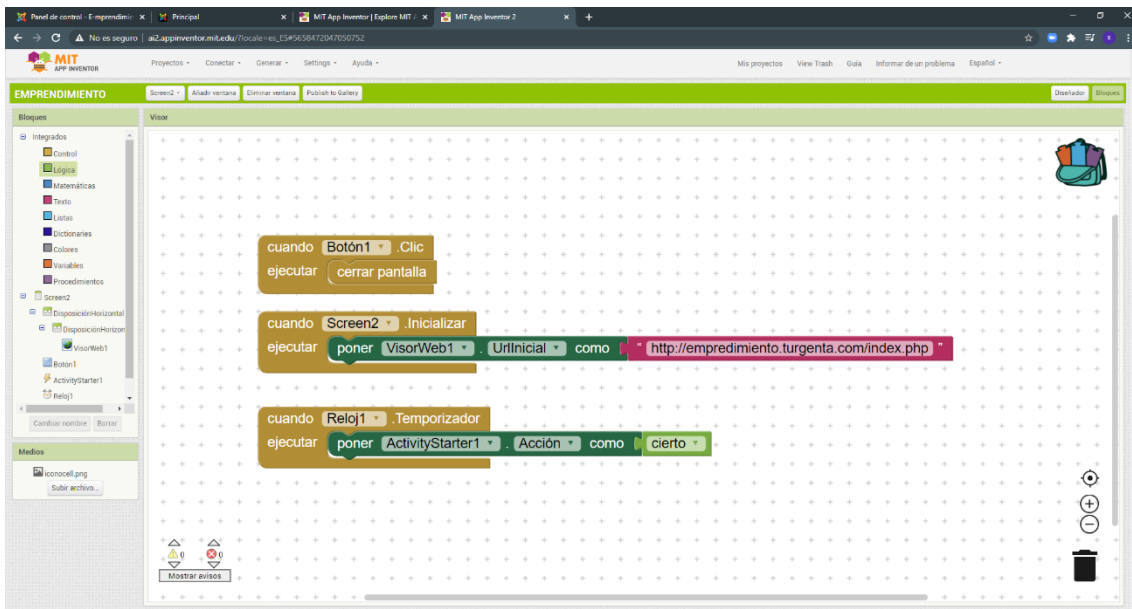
Panel de control - Emprendimie ×
Principal ×
MIT App Inventor | Explore MIT A ×
MIT App Inventor 2 ×
No es seguro | ai2.appinventor.mit.edu/?locale=es_ES#5658472047050752

MIT APP INVENTOR
Proyectos ▾ Conectar ▾ Generar ▾ Settings ▾ Ayuda ▾
Mis proyectos View Trash Guía Informar de un problema Español ▾

EMPRENDIMIENTO
Screen2 ▾ Añadir ventana Eliminar ventana Publish to Gallery
Diseñador Bloques

Bloques
Integrados
Control
Lógica
Matemáticas
Texto
Listas
Dictionaries
Colores
Variables
Procedimientos
Screen2
DisposiciónHorizontal
DisposiciónHorizon
VisorWeb1
Botón1
ActivityStarter1
Reloj1
Cambiar nombre Borrar

Medios
iconocell.png
Subir archivo...

Visor

cuando Botón1 ▾ .Clic
ejecutar cerrar pantalla

cuando Screen2 ▾ .Inicializar
ejecutar poner VisorWeb1 ▾ . UrlInicial ▾ como " http://empredimiento.turgenta.com/index.php "

cuando Reloj1 ▾ .Temporizador
ejecutar poner ActivityStarter1 ▾ . Acción ▾ como cierto ▾

0 0
Mostrar avisos